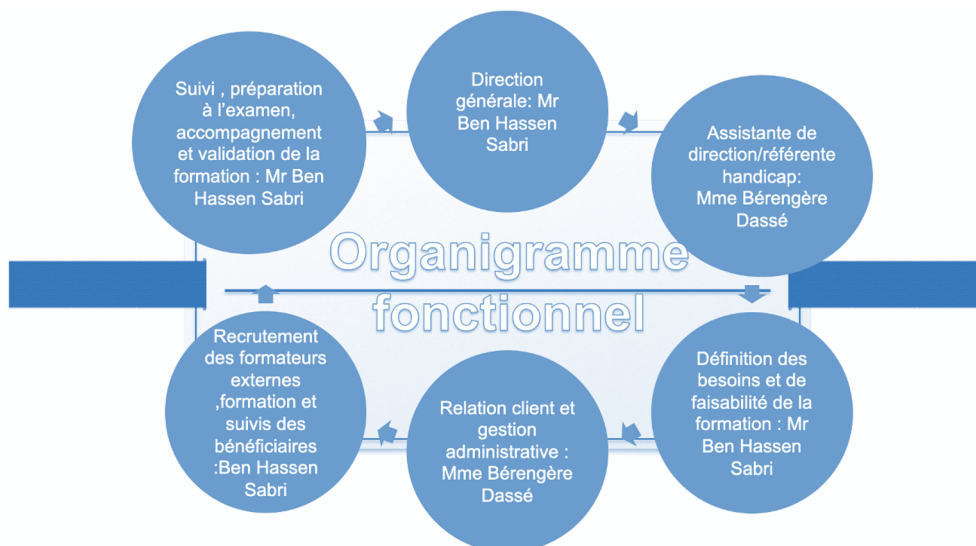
Suivi , préparation à l'examen, accompagnement et validation de la formation : Mr Ben Hassen Sabri

Direction générale: Mr Ben Hassen Sabri

Assistante de direction/référente handicap: Mme Bérengère Dassé

Organigramme fonctionnel

Recrutement des formateurs externes ,formation et suivis des bénéficiaires :Ben Hassen Sabri

Relation client et gestion administrative : Mme Bérengère Dassé

Définition des besoins et de faisabilité de la formation : Mr Ben Hassen Sabri